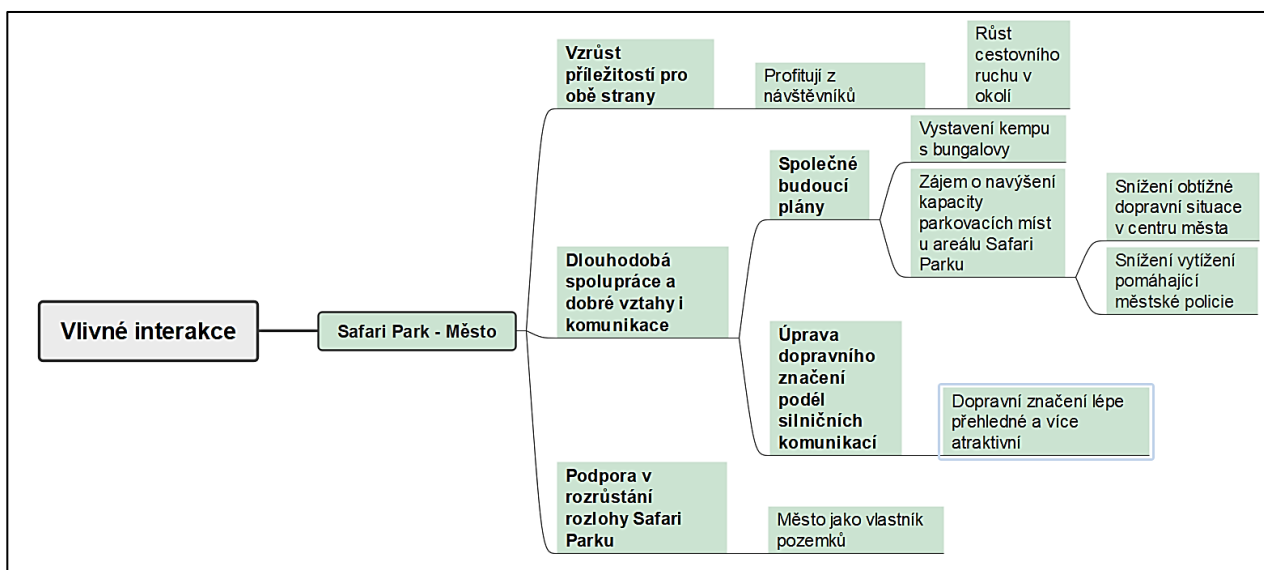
Vlivné interakce

Safari Park - Město

Vzrůst příležitostí pro obě strany

Profitují z návštěvníků

Růst cestovního ruchu v okolí

Dlouhodobá spolupráce a dobré vztahy i komunikace

Společné budoucí plány

Vystavení kempu s bungalovy

Zájem o navýšení kapacity parkovacích míst u areálu Safari Parku

Snížení obtížné dopravní situace v centru města

Snížení vytížení pomáhající městské policie

Úprava dopravního značení podél silničních komunikací

Dopravní značení lépe přehledné a více atraktivní

Podpora v rozrůstání rozlohy Safari Parku

Město jako vlastník pozemků